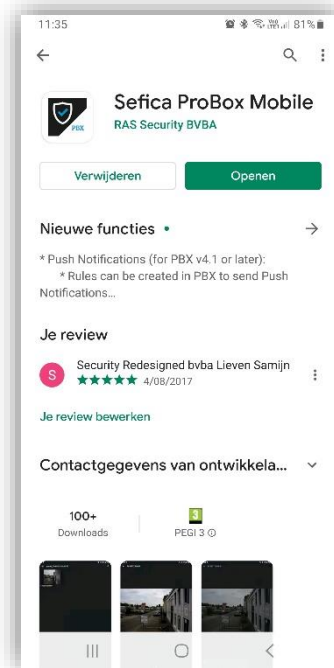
11:35 81%

Sefica ProBox Mobile
RAS Security BVBA

PBX

Verwijderen
Openen

Nieuwe functies •

* Push Notifications (for PBX v4.1 or later):
* Rules can be created in PBX to send Push Notifications...

Je review

S
Security Redesigned bvba Lieven Samijn
★★★★★ 4/08/2017

Je review bewerken

Contactgegevens van ontwikkela...

100+
Downloads

3
PEGI 3 ⓘ